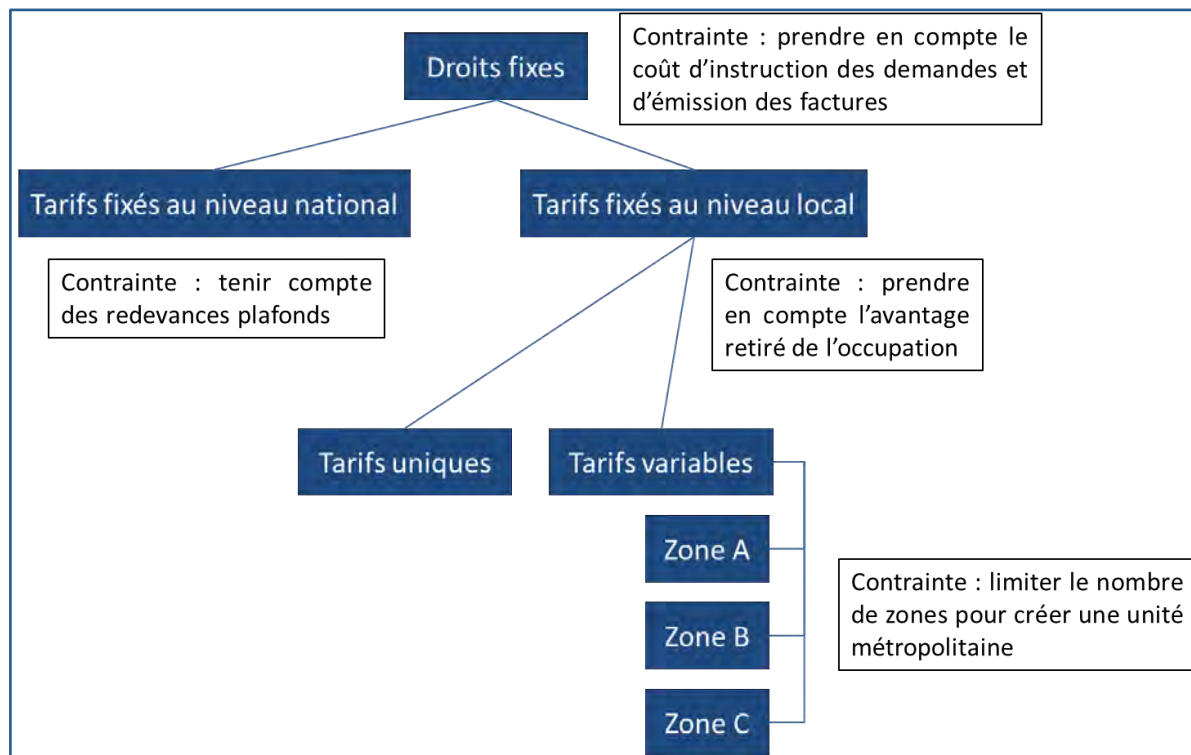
Droits fixes

Contrainte : prendre en compte le coût d'instruction des demandes et d'émission des factures

Tarifs fixés au niveau national

Tarifs fixés au niveau local

Contrainte : tenir compte des redevances plafonds

Contrainte : prendre en compte l'avantage retiré de l'occupation

Tarifs uniques

Tarifs variables

Zone A

Zone B

Zone C

Contrainte : limiter le nombre de zones pour créer une unité métropolitaine